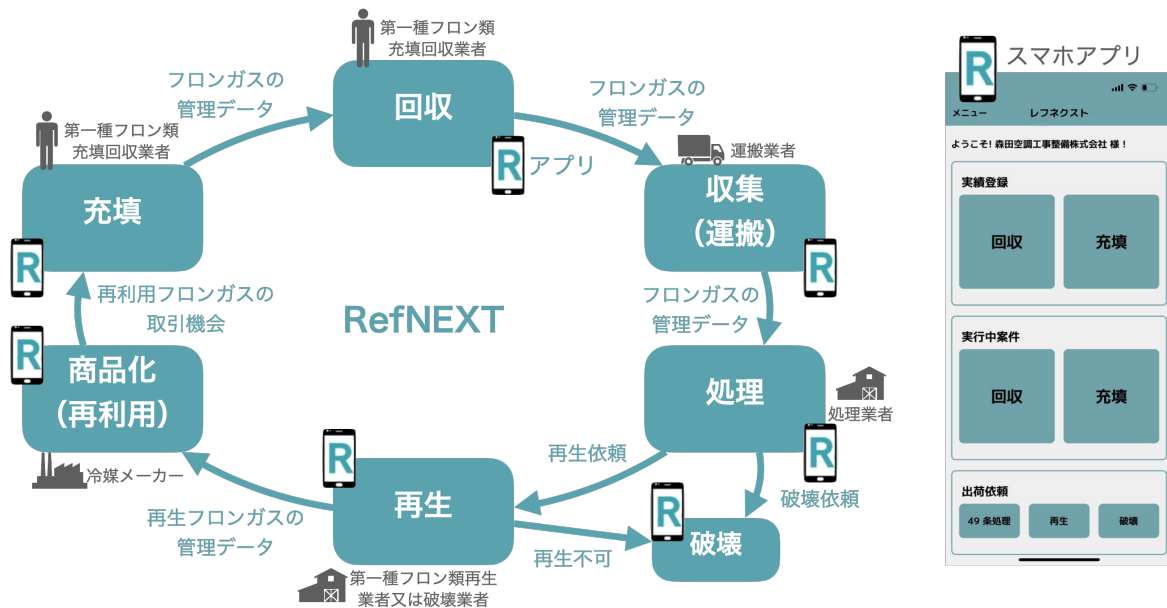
第一種フロン類
充塡回収業者

フロンガスの
管理データ

回収

フロンガスの
管理データ

R アプリ

運搬業者

第一種フロン類
充塡回収業者

充填

収集
（運搬）

R

R

再利用フロンガスの
取引機会

RefNEXT

フロンガスの
管理データ

R

商品化
（再利用）

処理

処理業者

冷媒メーカー

R

再生依頼

R

破壊依頼

再生フロンガスの
管理データ

再生

R

破壊

再生不可

第一種フロン類再生
業者又は破壊業者

R スマホアプリ

メニュー　レフネクスト

ようこそ！森田空調工事整備株式会社 様！

実績登録

回収

充填

実行中案件

回収

充填

出荷依頼

49 条処理

再生

破壊